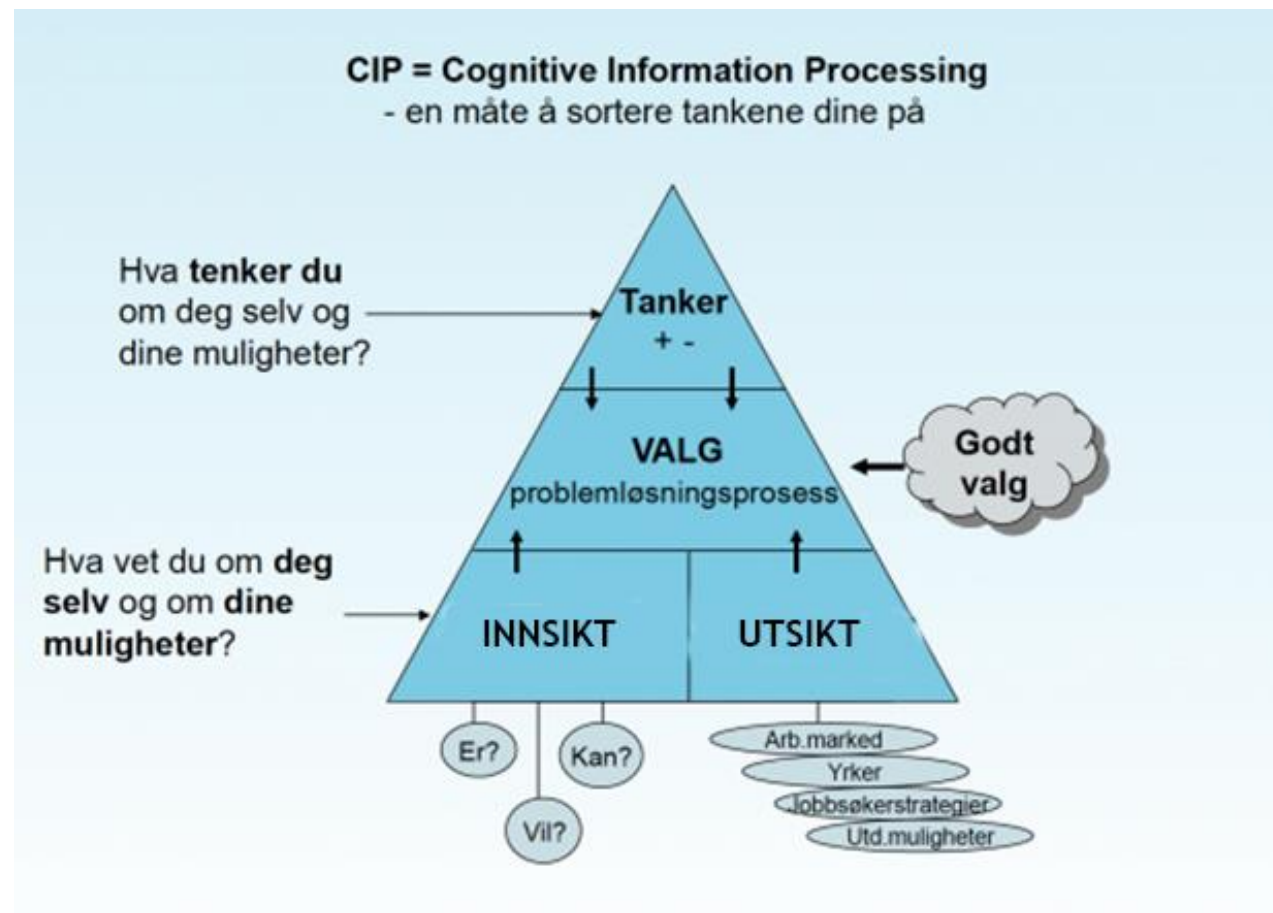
CIP = Cognitive Information Processing
- en måte å sortere tankene dine på

Hva **tenker du** om deg selv og dine muligheter?

Tanker
+ -

VALG
problemløsningsprosess

Godt valg

Hva vet du om **deg selv** og om **dine muligheter**?

INNSIKT

UTSIKT

Er?

Kan?

Vil?

Arb.marked

Yrker

Jobbsøkerstrategier

Utd.muligheter